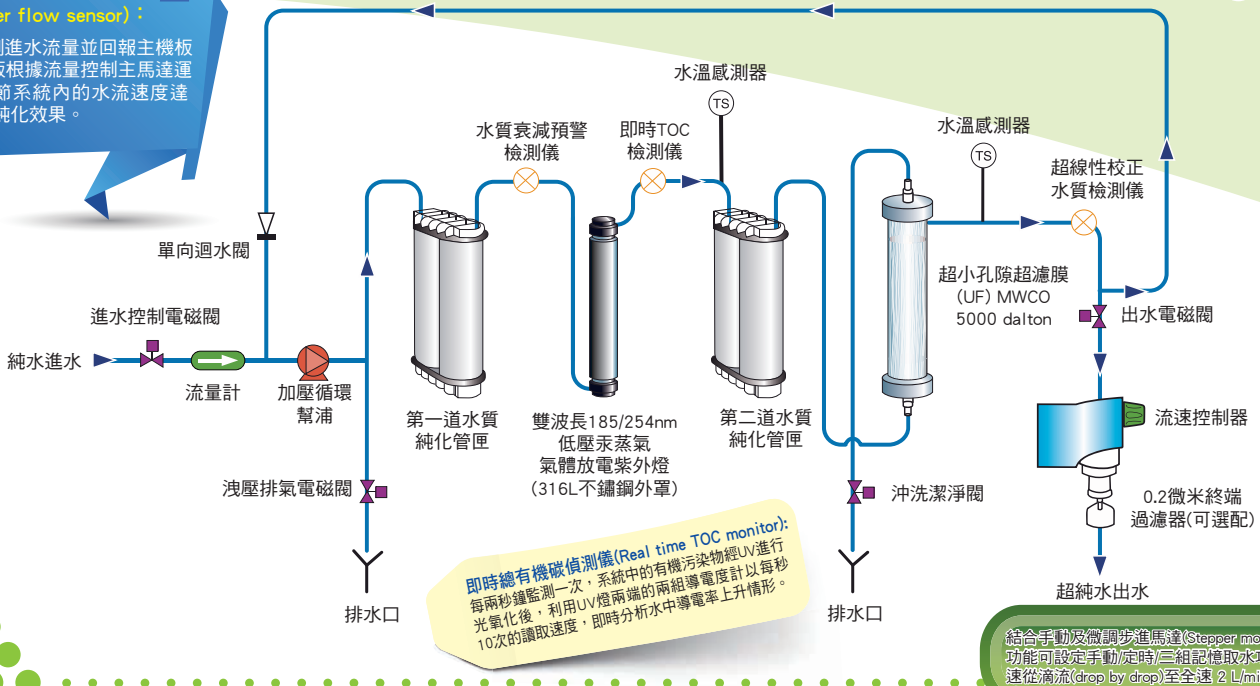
er flow sensor)：
測進水流量並回報主機板板根據流量控制主馬達運節系統內的水流速度達純化效果。

水溫感測器
TS
水質衰減預警檢測儀
即時TOC檢測儀
水溫感測器
TS
超線性校正水質檢測儀
單向迴水閥
超小孔隙超濾膜(UF) MWCO 5000 dalton
進水控制電磁閥
出水電磁閥
純水進水
流量計
加壓循環幫浦
第一道水質純化管匣
雙波長185/254nm低壓汞蒸氣氣體放電紫外燈(316L不鏽鋼外罩)
第二道水質純化管匣
流速控制器
洩壓排氣電磁閥
沖洗潔淨閥
0.2微米終端過濾器(可選配)
即時總有機碳偵測儀(Real time TOC monitor):
每兩秒鐘監測一次，系統中的有機污染物經UV進行光氧化後，利用UV燈兩端的兩組導電度計以每秒10次的讀取速度，即時分析水中導電率上升情形。
排水口
排水口
超純水出水
結合手動及微調步進馬達(Stepper mo
功能可設定手動/定時/三組記憶取水
速從滴流(drop by drop)至全速 2 L/mi